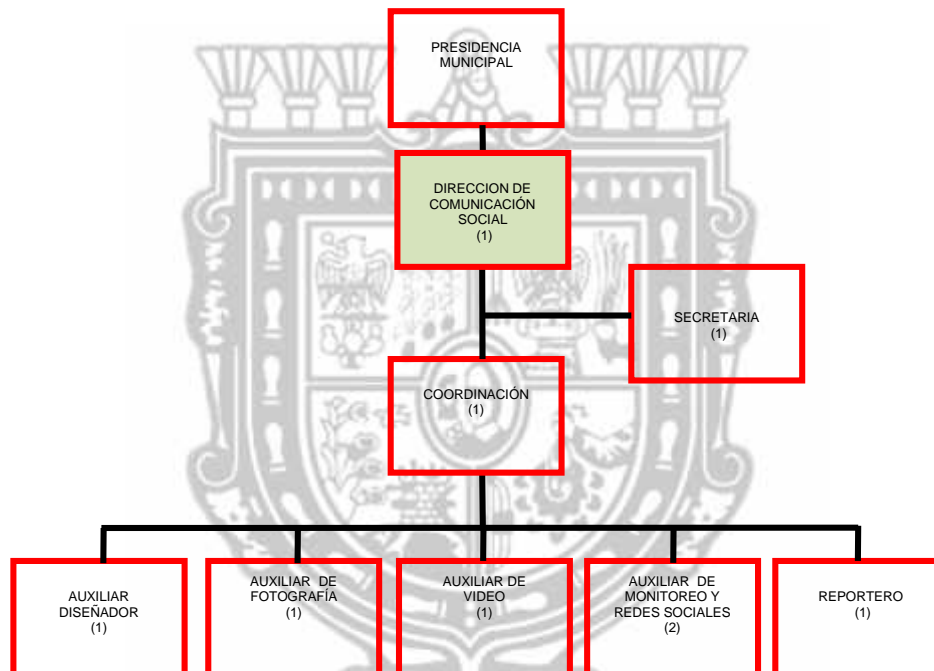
PRESIDENCIA MUNICIPAL

DIRECCION DE COMUNICACIÓN SOCIAL
(1)

SECRETARIA
(1)

COORDINACIÓN
(1)

AUXILIAR DISEÑADOR
(1)

AUXILIAR DE FOTOGRAFÍA
(1)

AUXILIAR DE VIDEO
(1)

AUXILIAR DE MONITOREO Y REDES SOCIALES
(2)

REPORTERO
(1)